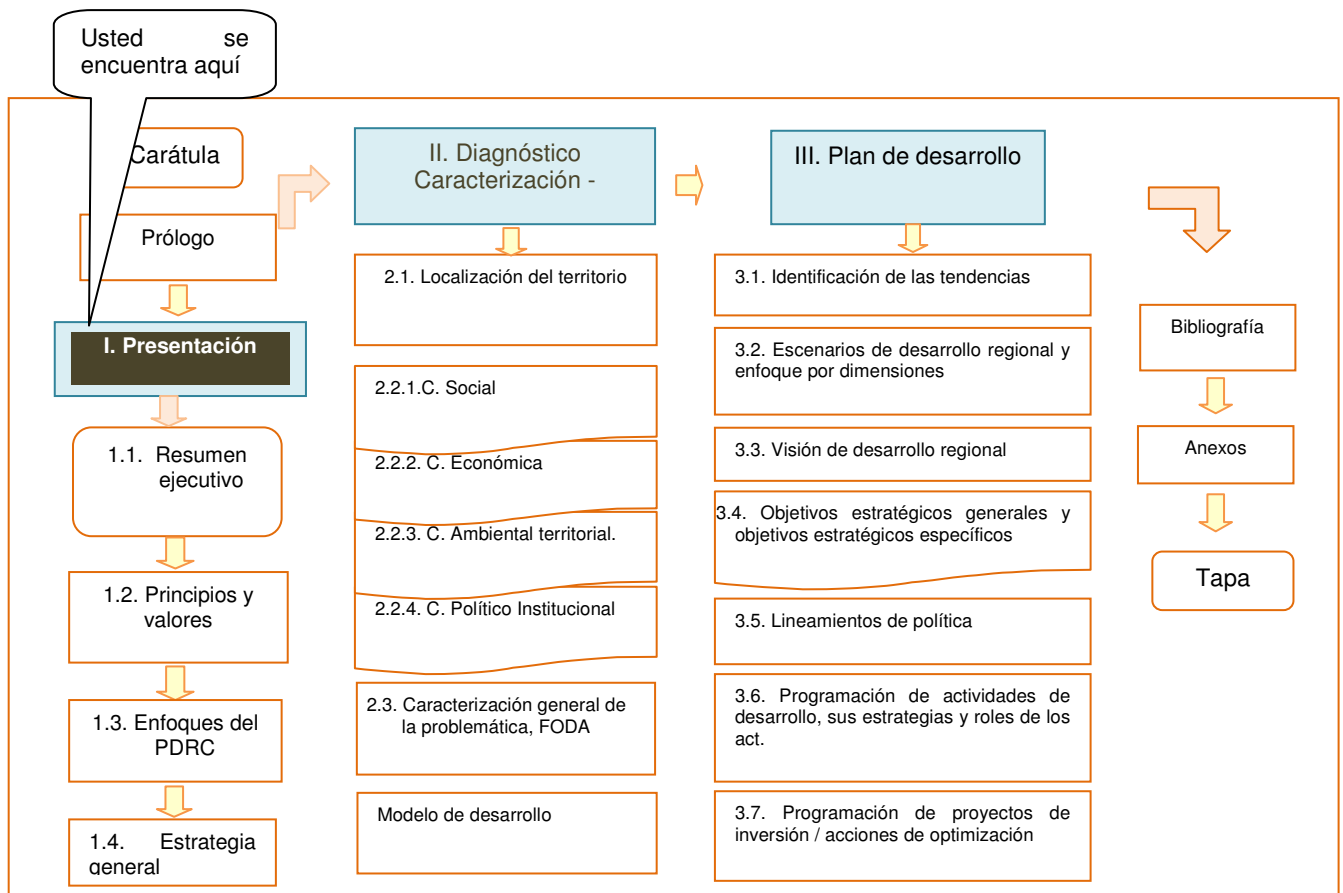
Usted se encuentra aquí

Carátula

Prólogo

I. Presentación

1.1. Resumen ejecutivo

1.2. Principios y valores

1.3. Enfoques del PDRC

1.4. Estrategia general

II. Diagnóstico Caracterización -

2.1. Localización del territorio

2.2.1.C. Social

2.2.2. C. Económica

2.2.3. C. Ambiental territorial.

2.2.4. C. Político Institucional

2.3. Caracterización general de la problemática, FODA

Modelo de desarrollo

III. Plan de desarrollo

3.1. Identificación de las tendencias

3.2. Escenarios de desarrollo regional y enfoque por dimensiones

3.3. Visión de desarrollo regional

3.4. Objetivos estratégicos generales y objetivos estratégicos específicos

3.5. Lineamientos de política

3.6. Programación de actividades de desarrollo, sus estrategias y roles de los act.

3.7. Programación de proyectos de inversión / acciones de optimización

Bibliografía

Anexos

Tapa